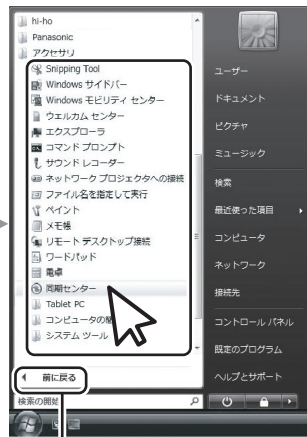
hi-ho
Panasonic
アクセサリ
Snipping Tool
Windows サイドバー
Windows モビリティ センター
ウェルカム センター
エクスプローラ
コマンド プロンプト
サウンド レコーダー
ネットワーク プロジェクタへの接続
ファイル名を指定して実行
ペイント
メモ帳
リモート デスクトップ接続
ワードパッド
電卓
同期センター
Tablet PC
コンピュータの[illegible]
システム ツール
前に戻る
検索の開始

ユーザー
ドキュメント
ピクチャ
ミュージック
検索
最近使った項目
コンピュータ
ネットワーク
接続先
コントロール パネル
既定のプログラム
ヘルプとサポート